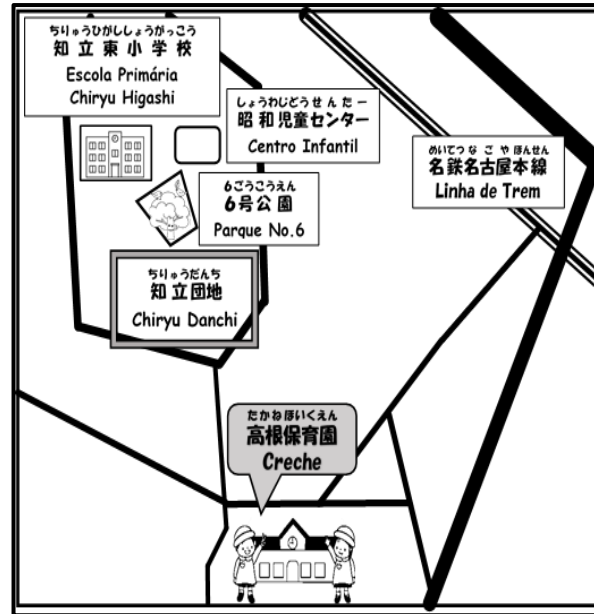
ちりゅうひがししょうがっこう
知立東小学校
Escola Primária
Chiryu Higashi

しょうわじどうせんたー
昭和児童センター
Centro Infantil

めいてつなごやほんせん
名鉄名古屋本線
Linha de Trem

6ごうこうえん
6号公園
Parque No.6

ちりゅうだんち
知立団地
Chiryu Danchi

たかねほいくえん
高根保育園
Creche